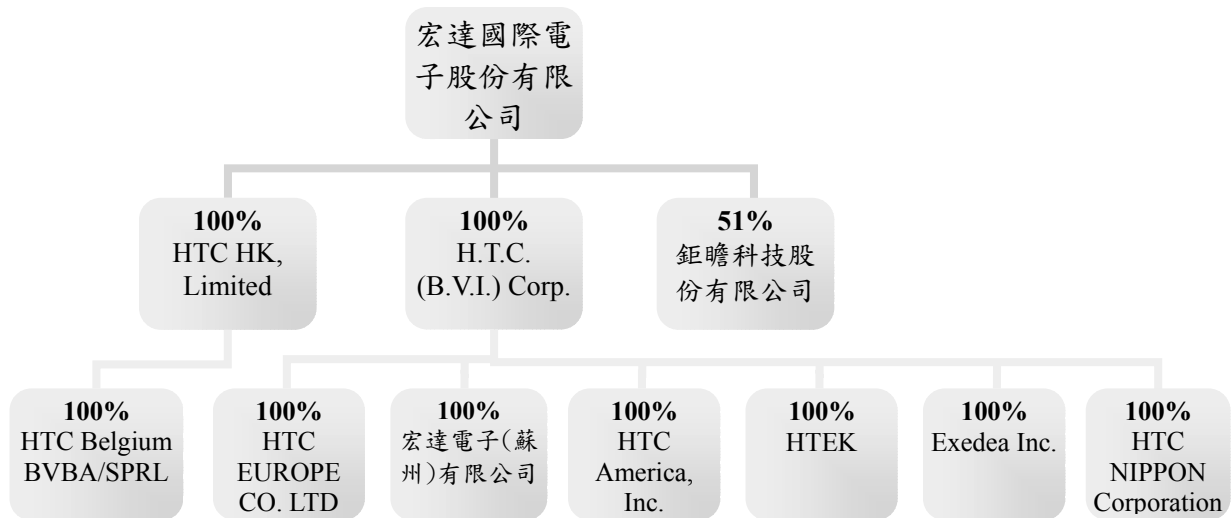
宏達國際電子股份有限公司

100%
HTC HK, Limited

100%
H.T.C. (B.V.I.) Corp.

51%
鉅瞻科技股份有限公司

100%
HTC Belgium BVBA/SPRL

100%
HTC EUROPE CO. LTD

100%
宏達電子(蘇州)有限公司

100%
HTC America, Inc.

100%
HTEK

100%
Exedea Inc.

100%
HTC NIPPON Corporation